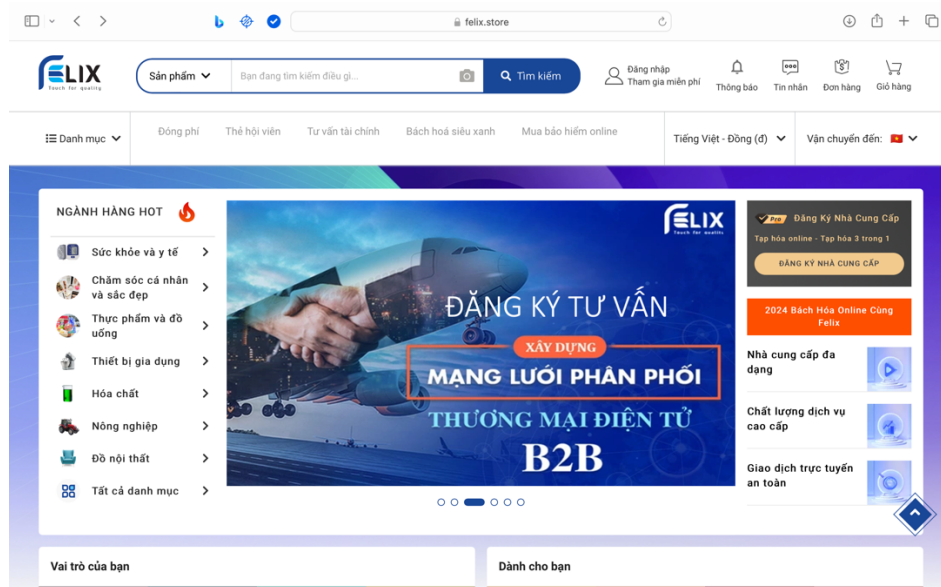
felix.store

FELIX
Touch for quality

Sản phẩm
Bạn đang tìm kiếm điều gì...
Tìm kiếm

Đăng nhập
Tham gia miễn phí

Thông báo
Tin nhắn
Đơn hàng
Giỏ hàng

Danh mục
Đóng phí
Thẻ hội viên
Tư vấn tài chính
Bách hoá siêu xanh
Mua bảo hiểm online
Tiếng Việt - Đồng (đ)
Vận chuyển đến:

NGÀNH HÀNG HOT
Sức khỏe và y tế
Chăm sóc cá nhân và sắc đẹp
Thực phẩm và đồ uống
Thiết bị gia dụng
Hóa chất
Nông nghiệp
Đồ nội thất
Tất cả danh mục

FELIX
Touch for quality
ĐĂNG KÝ TƯ VẤN
XÂY DỰNG
MẠNG LƯỚI PHÂN PHỐI
THƯƠNG MẠI ĐIỆN TỬ
B2B

Đăng Ký Nhà Cung Cấp
Tạp hóa online - Tạp hóa 3 trong 1
ĐĂNG KÝ NHÀ CUNG CẤP

2024 Bách Hóa Online Cùng Felix

Nhà cung cấp đa dạng
Chất lượng dịch vụ cao cấp
Giao dịch trực tuyến an toàn

Vai trò của bạn
Dành cho bạn